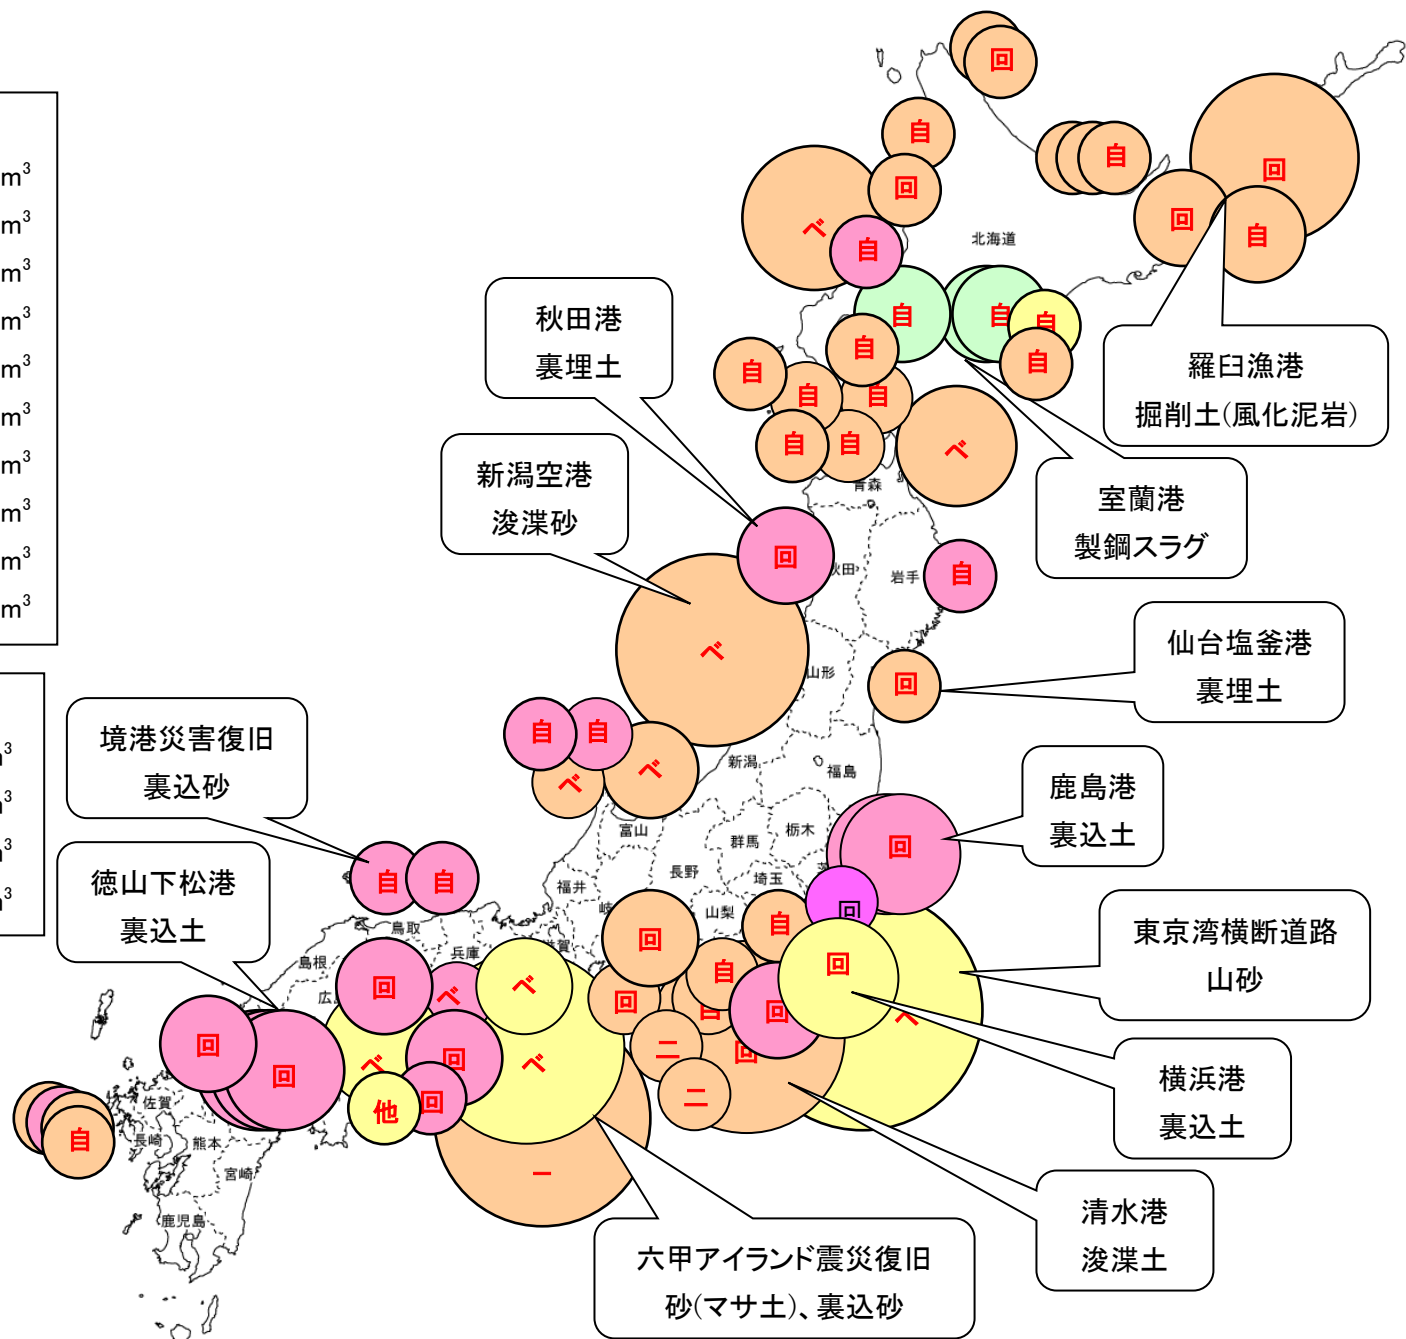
m$^3$
m$^3$
m$^3$
m$^3$
m$^3$
m$^3$
m$^3$
m$^3$
m$^3$
m$^3$

回
自
回
自
回
べ
自
回
回
自
北海道
自
自
自
自
自
自
自
自
自
自
べ
羅臼漁港
掘削土(風化泥岩)
秋田港
裏埋土
室蘭港
製鋼スラグ
新潟空港
浚渫砂
青森
回
秋田
岩手
自
べ
仙台塩釜港
裏埋土
山形
回
境港災害復旧
裏込砂
自
自
べ
べ
新潟
福島
鹿島港
裏込土
富山
群馬
栃木
回
徳山下松港
裏込土
自
自
福井
長野
埼玉
回
鳥取
山梨
回
自
東京湾横断道路
山砂
島根
兵庫
回
べ
べ
自
回
広
回
回
回
回
回
べ
べ
横浜港
裏込土
回
回
他
回
二
二
佐賀
自
長崎
熊本
宮崎
鹿児島
一
清水港
浚渫土
六甲アイランド震災復旧
砂(マサ土)、裏込砂